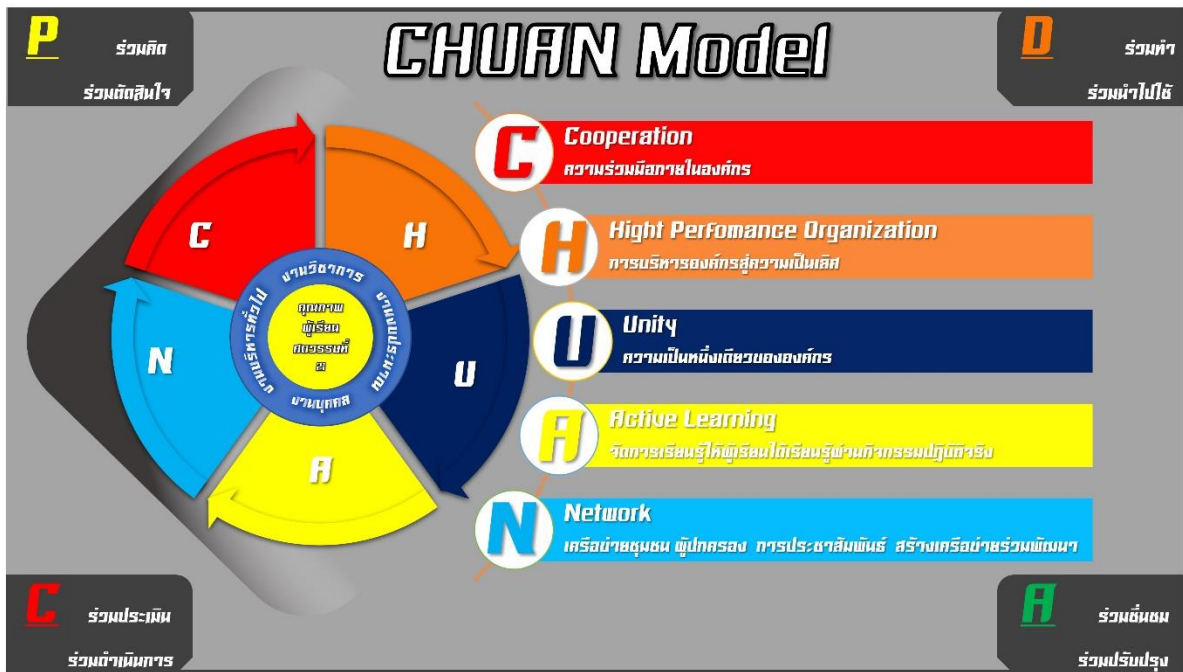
P
ร่วมคิด
ร่วมตัดสินใจ

CHUAN Model

D
ร่วมทำ
ร่วมนำไปใช้

C
H
U
A
N

งานวิชาการ
งานงบประมาณ
งานบุคคล
งานบริหารทั่วไป

คุณภาพ
ผู้เรียน
คุณธรรมที่
ดี

C Cooperation
ความร่วมมือภายในองค์กร

H Hight Perfomance Organization
การบริหารองค์กรสู่ความเป็นเลิศ

U Unity
ความเป็นหนึ่งเดียวขององค์กร

A Active Learning
จัดการเรียนรู้ให้ผู้เรียนได้เรียนรู้ผ่านกิจกรรมปฏิบัติจริง

N Network
เครือข่ายชุมชน ผู้ปกครอง การประชาสัมพันธ์ สร้างเครือข่ายร่วมพัฒนา

C
ร่วมประเมิน
ร่วมดำเนินการ

A
ร่วมชื่นชม
ร่วมปรับปรุง